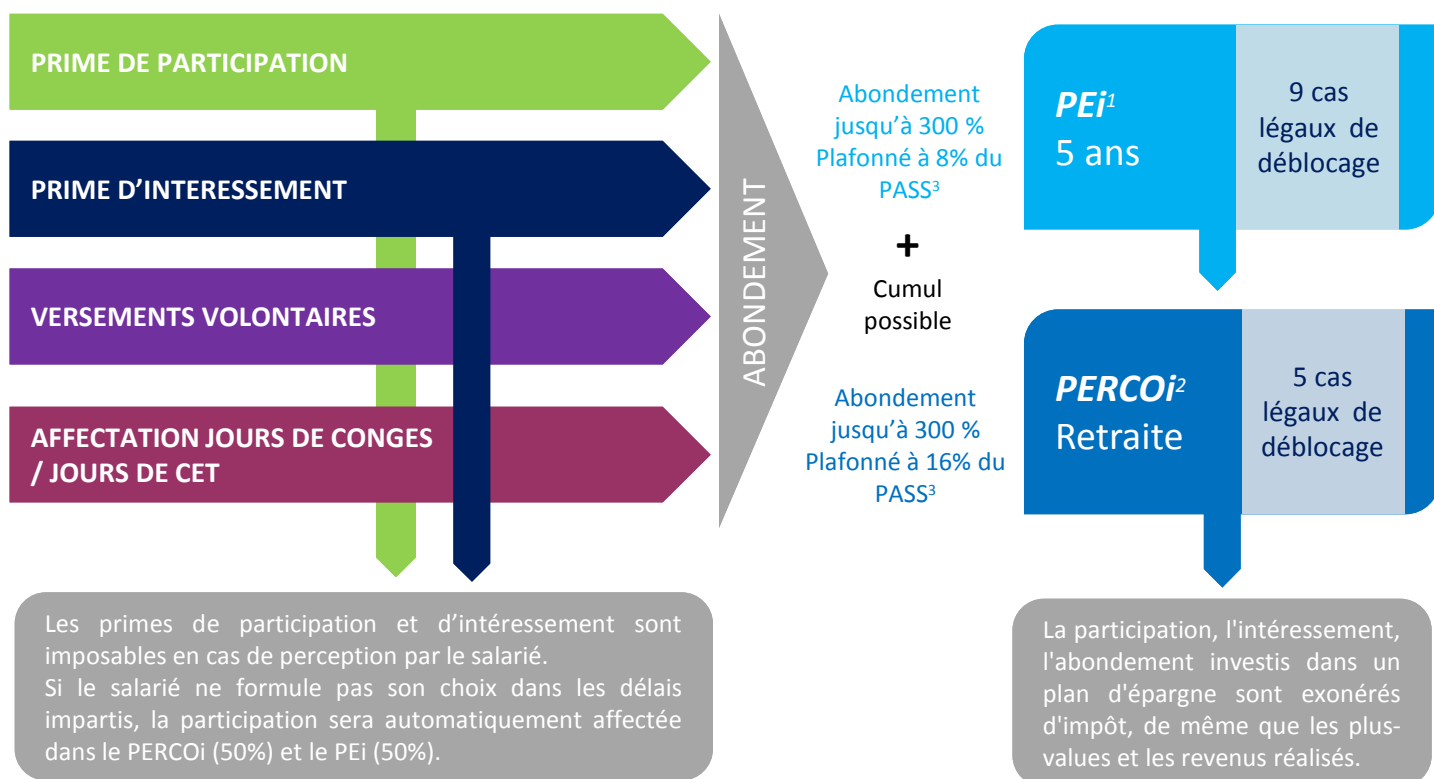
PRIME DE PARTICIPATION

PRIME D'INTERESSEMENT

VERSEMENTS VOLONTAIRES

AFFECTATION JOURS DE CONGES / JOURS DE CET

ABONDEMENT

Abondement jusqu'à 300 % Plafonné à 8% du PASS$^3$

+

Cumul possible

Abondement jusqu'à 300 % Plafonné à 16% du PASS$^3$

PEi$^1$
5 ans

9 cas légaux de déblocage

PERCOi$^2$
Retraite

5 cas légaux de déblocage

Les primes de participation et d'intéressement sont imposables en cas de perception par le salarié.
Si le salarié ne formule pas son choix dans les délais impartis, la participation sera automatiquement affectée dans le PERCOi (50%) et le PEi (50%).

La participation, l'intéressement, l'abondement investis dans un plan d'épargne sont exonérés d'impôt, de même que les plus-values et les revenus réalisés.